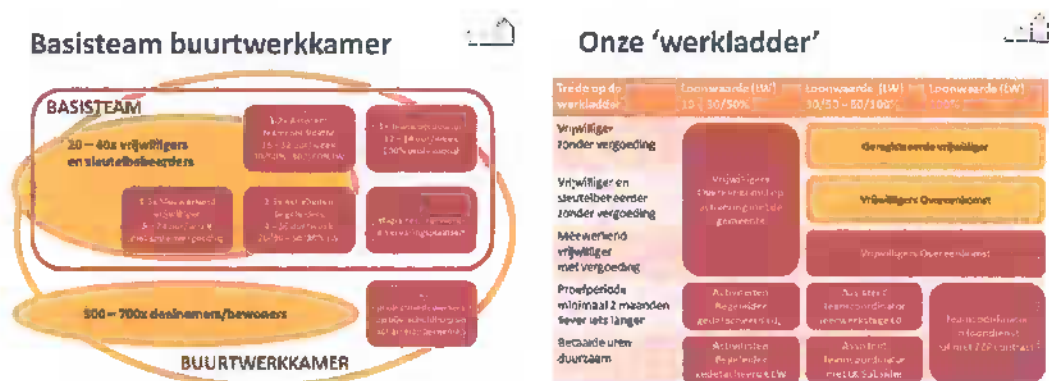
Basisteam buurtwerkkamer

BASISTEAM

20 – 40x vrijwilligers en sleutelbeheerders

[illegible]

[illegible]

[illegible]

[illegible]

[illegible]

500 – 700x deelnemers/bewoners

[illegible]

BUURTWERKKAMER

Onze 'werkladder'

| Trede op de werkladder | Loonwaarde (LW) 10 – 30/50% | Loonwaarde (LW) 30/50 – 80/100% | Loonwaarde (LW) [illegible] |
|---|---|---|---|
| Vrijwilliger zonder vergoeding | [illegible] | Geregistreerde vrijwilliger | |
| Vrijwilliger en sleutelbeheerder zonder vergoeding | | Vrijwilligers Overeenkomst | |
| Meewerkend vrijwilliger met vergoeding | | Vrijwilligers Overeenkomst | |
| Proefperiode minimaal 2 maanden (even iets langer | Activeren Begeleider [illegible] | Assistent Teamcoördinator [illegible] | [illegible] |
| Betaalde uren duurzaam | Activeren Begeleider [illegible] | Assistent teamcoördinator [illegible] | |